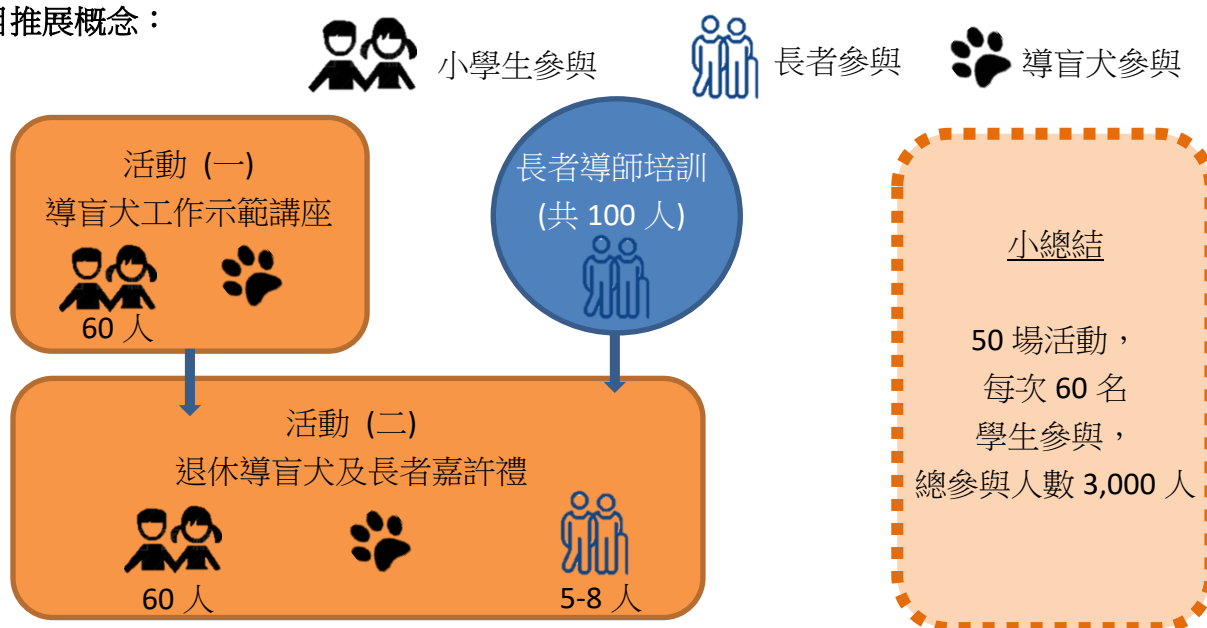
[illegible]推展概念：

小學生參與　長者參與　導盲犬參與

活動 (一)
導盲犬工作示範講座
60 人

長者導師培訓
(共 100 人)

小總結

50 場活動，
每次 60 名
學生參與，
總參與人數 3,000 人

活動 (二)
退休導盲犬及長者嘉許禮
60 人
5-8 人